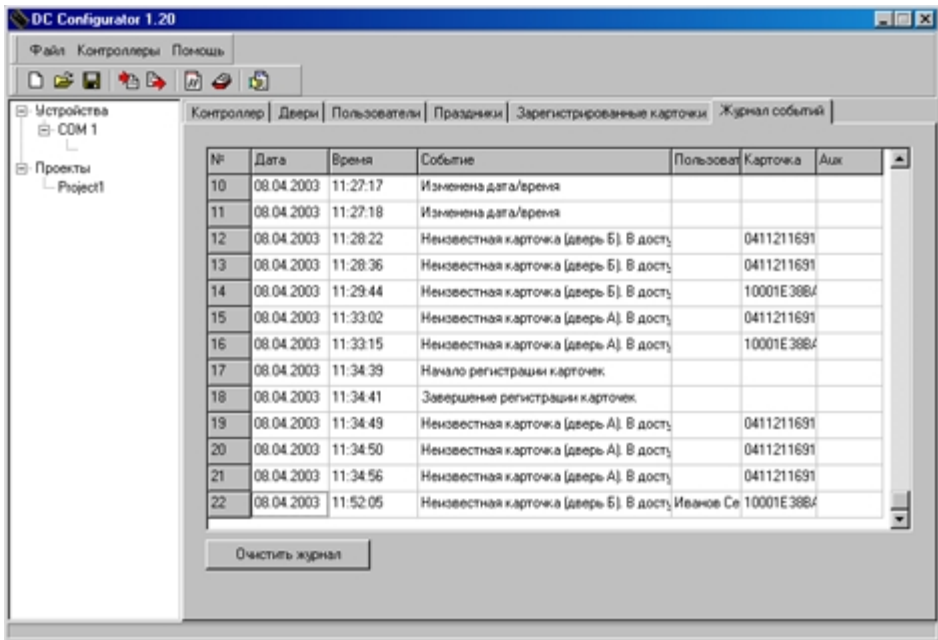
DC Configurator 1.20

Файл Контроллеры Помощь

Устройства
COM 1
Проекты
Project1

Контроллер | Двери | Пользователи | Праздники | Зарегистрированные карточки | Журнал событий

| № | Дата | Время | Событие | Пользоват | Карточка | Aux |
|---|---|---|---|---|---|---|
| 10 | 08.04.2003 | 11:27:17 | Изменена дата/время | | | |
| 11 | 08.04.2003 | 11:27:18 | Изменена дата/время | | | |
| 12 | 08.04.2003 | 11:28:22 | Неизвестная карточка (дверь Б). В досту | | 0411211691 | |
| 13 | 08.04.2003 | 11:28:36 | Неизвестная карточка (дверь Б). В досту | | 0411211691 | |
| 14 | 08.04.2003 | 11:29:44 | Неизвестная карточка (дверь Б). В досту | | 10001E38B/ | |
| 15 | 08.04.2003 | 11:33:02 | Неизвестная карточка (дверь А). В досту | | 0411211691 | |
| 16 | 08.04.2003 | 11:33:15 | Неизвестная карточка (дверь А). В досту | | 10001E38B/ | |
| 17 | 08.04.2003 | 11:34:39 | Начало регистрации карточек | | | |
| 18 | 08.04.2003 | 11:34:41 | Завершение регистрации карточек | | | |
| 19 | 08.04.2003 | 11:34:49 | Неизвестная карточка (дверь А). В досту | | 0411211691 | |
| 20 | 08.04.2003 | 11:34:50 | Неизвестная карточка (дверь А). В досту | | 0411211691 | |
| 21 | 08.04.2003 | 11:34:56 | Неизвестная карточка (дверь А). В досту | | 0411211691 | |
| 22 | 08.04.2003 | 11:52:05 | Неизвестная карточка (дверь Б). В досту | Иванов Се | 10001E38B/ | |

Очистить журнал